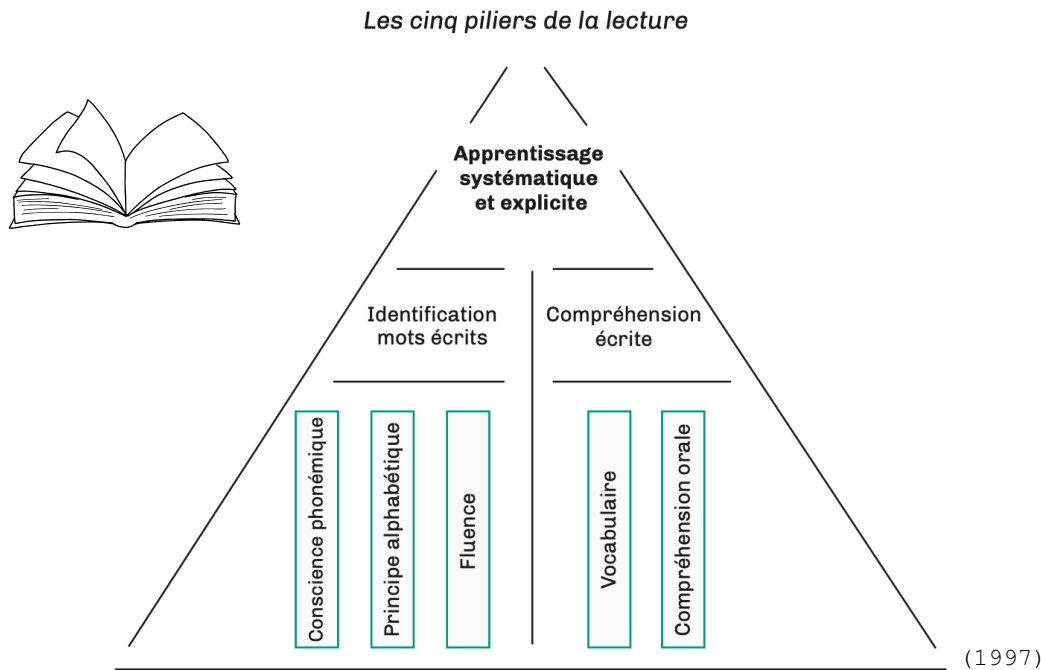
Les cinq piliers de la lecture

Apprentissage systématique et explicite

Identification mots écrits

Compréhension écrite

Conscience phonémique

Principe alphabétique

Fluence

Vocabulaire

Compréhension orale

(1997)